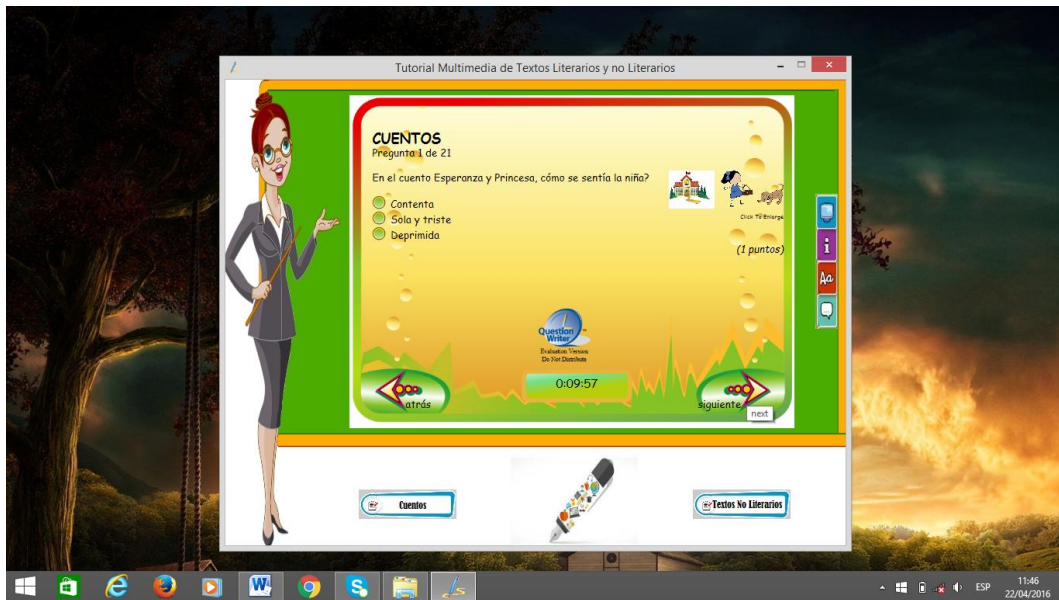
Tutorial Multimedia de Textos Literarios y no Literarios

CUENTOS
Pregunta 1 de 21

En el cuento Esperanza y Princesa, cómo se sentía la niña?

Contenta
Sola y triste
Deprimida

Click To Enlarge

(1 puntos)

Question Writer
Evaluation Version
Do Not Distribute

0:09:57

atrás

siguiente

next

Aa

Cuentos

Textos No Literarios

ESP
11:46
22/04/2016